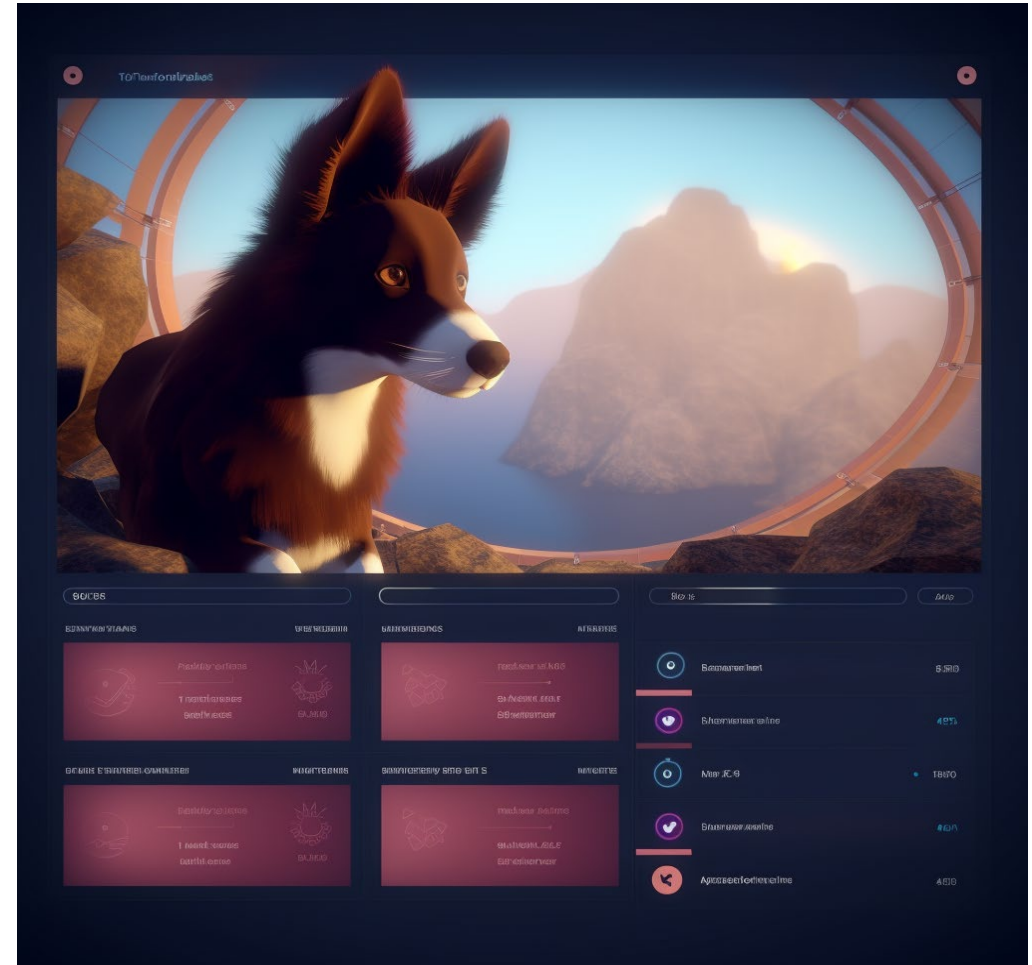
T0Neaforatinkst

SOCBS

Boe s

Bus

ESNVNVIANS

WESIBIIME

MMNBIIONS

MSEIRS

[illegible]

1 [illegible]

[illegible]

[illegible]

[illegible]

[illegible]

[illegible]

Bsmaroriniet

6.850

Shomurenr sino

45%

Mnr K.0

1850

Bruroeer sosles

4505

Apmseonforfenine

4500

BCMIE ESTAHHBLOMNKISS

MORTESNS

SOMUERENY SBE BT S

MNBMTS

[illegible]

1 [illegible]

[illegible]

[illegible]

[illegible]

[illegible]

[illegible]